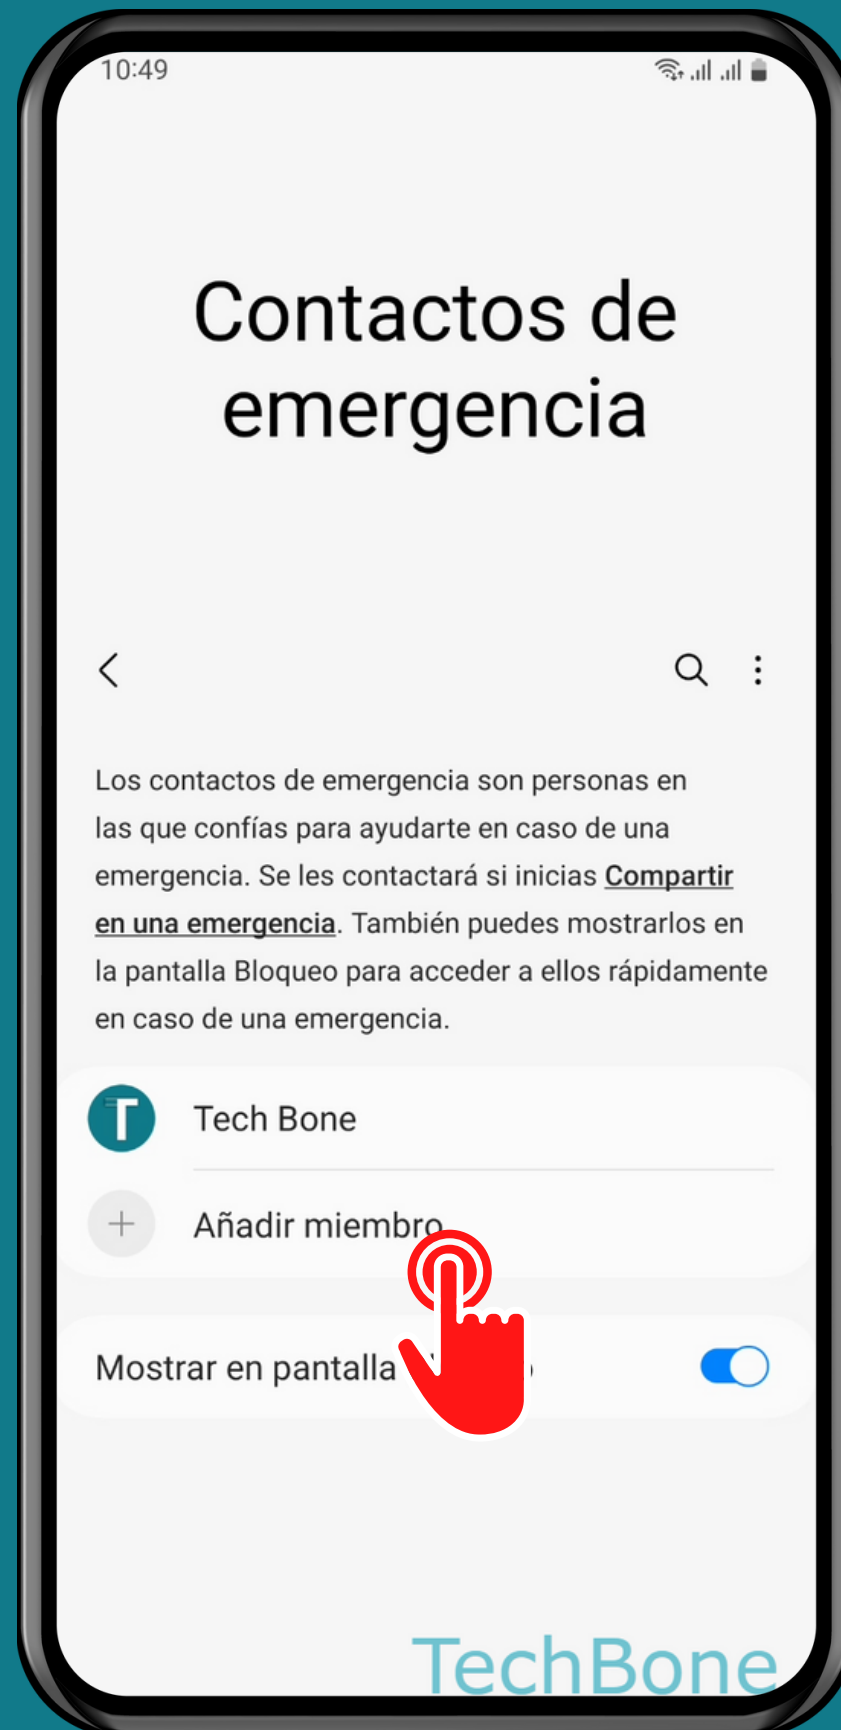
10:49

Contactos de emergencia

Los contactos de emergencia son personas en las que confías para ayudarte en caso de una emergencia. Se les contactará si inicias Compartir en una emergencia. También puedes mostrarlos en la pantalla Bloqueo para acceder a ellos rápidamente en caso de una emergencia.

T

Tech Bone

Añadir miembro

Mostrar en pantalla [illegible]

TechBone